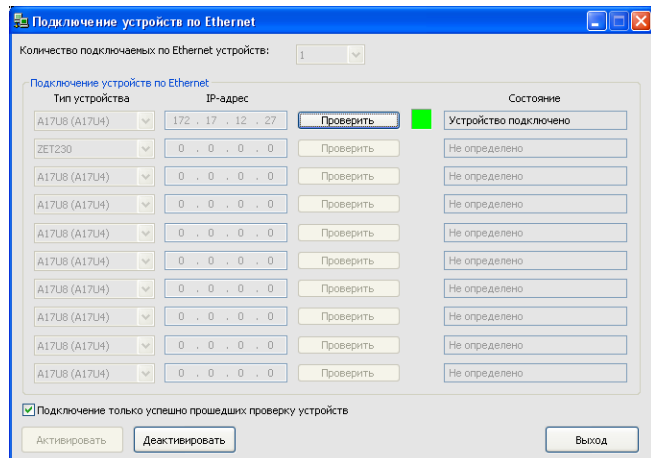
Подключение устройств по Ethernet

Количество подключаемых по Ethernet устройств: 1

Подключение устройств по Ethernet

| Тип устройства | IP-адрес | | Состояние |
|---|---|---|---|
| A17U8 (A17U4) | 172 . 17 . 12 . 27 | Проверить | Устройство подключено |
| ZET230 | 0 . 0 . 0 . 0 | Проверить | Не определено |
| A17U8 (A17U4) | 0 . 0 . 0 . 0 | Проверить | Не определено |
| A17U8 (A17U4) | 0 . 0 . 0 . 0 | Проверить | Не определено |
| A17U8 (A17U4) | 0 . 0 . 0 . 0 | Проверить | Не определено |
| A17U8 (A17U4) | 0 . 0 . 0 . 0 | Проверить | Не определено |
| A17U8 (A17U4) | 0 . 0 . 0 . 0 | Проверить | Не определено |
| A17U8 (A17U4) | 0 . 0 . 0 . 0 | Проверить | Не определено |
| A17U8 (A17U4) | 0 . 0 . 0 . 0 | Проверить | Не определено |
| A17U8 (A17U4) | 0 . 0 . 0 . 0 | Проверить | Не определено |

Подключение только успешно прошедших проверку устройств

Активировать Деактивировать Выход